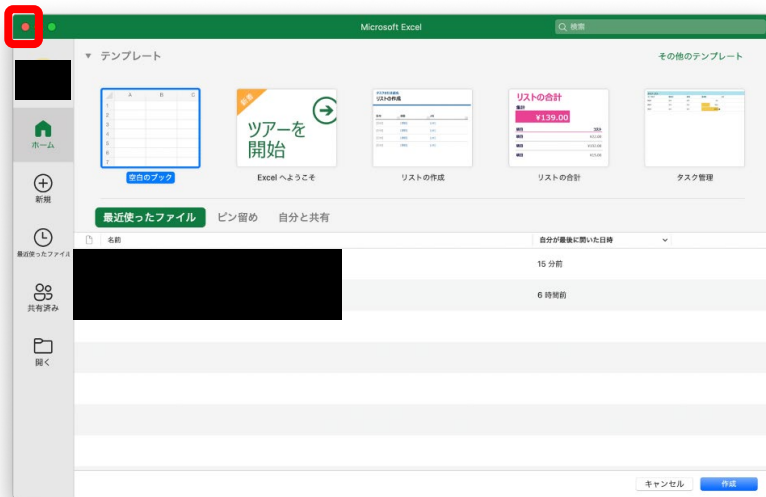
Microsoft Excel

検索

ホーム

新規

最近使ったファイル

共有済み

開く

テンプレート

その他のテンプレート

空白のブック

新規

ツアーを開始

Excel へようこそ

リストの作成

リストの合計

¥139.00

タスク管理

最近使ったファイル

ピン留め

自分と共有

名前

自分が最後に開いた日時

15 分前

6 時間前

キャンセル

作成